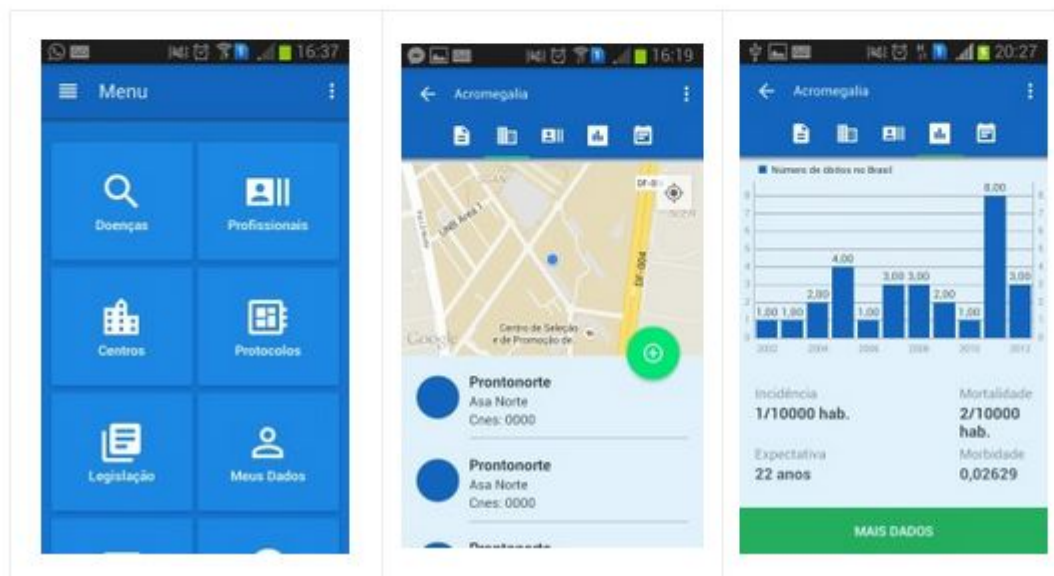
16:37

Menu

Doenças

Profissionais

Centros

Protocolos

Legislação

Meus Dados

16:19

Acromegalia

DF-004

Google

Centro de Seleção e de Promoção de

Prontonorte
Asa Norte
Cnes: 0000

Prontonorte
Asa Norte
Cnes: 0000

20:27

Acromegalia

Numero de obitos no Brasil

1,00 1,00 2,00 4,00 1,00 3,00 3,00 2,00 1,00 8,00 3,00

2002 2004 2006 2008 2010 2012

Incidência
1/10000 hab.

Mortalidade
2/10000 hab.

Expectativa
22 anos

Morbidade
0,02629

MAIS DADOS